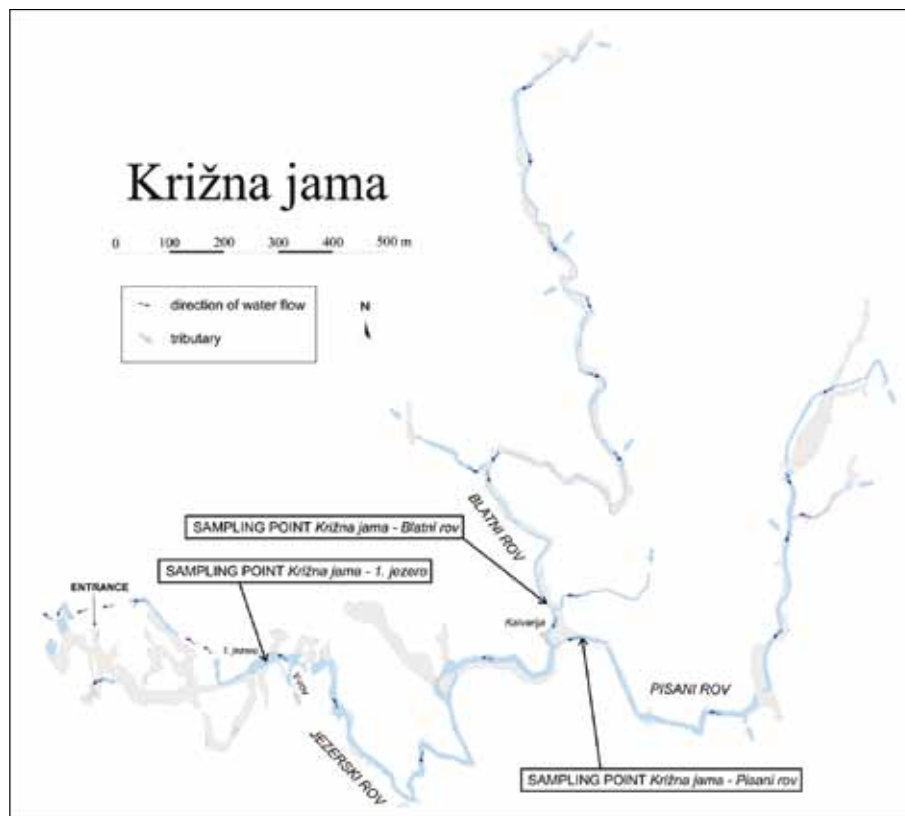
Križna jama

0 100 200 300 400 500 m

direction of water flow
tributary

N

BLATNI ROV

SAMPLING POINT *Križna jama - Blatni rov*

SAMPLING POINT *Križna jama - 1. jezero*

ENTRANCE

1. jezero

Y-rov

Kalvarija

PISANI ROV

JEZERSKI ROV

SAMPLING POINT *Križna jama - Pisani rov*